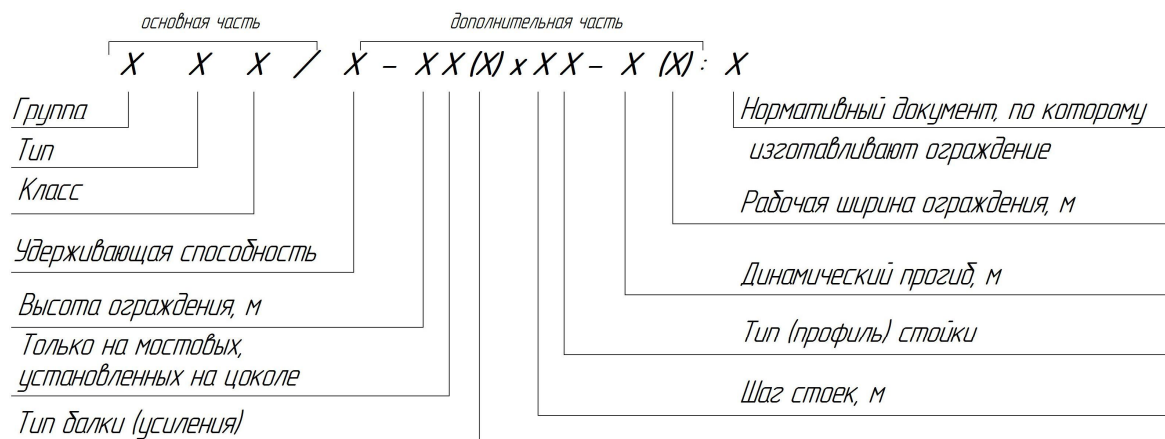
основная часть

дополнительная часть

X X X / X – X X (X) x X X – X (X) : X

Группа

Тип

Класс

Удерживающая способность

Высота ограждения, м

Только на мостовых, установленных на цоколе

Тип балки (усиления)

Нормативный документ, по которому изготавливают ограждение

Рабочая ширина ограждения, м

Динамический прогиб, м

Тип (профиль) стойки

Шаг стоек, м